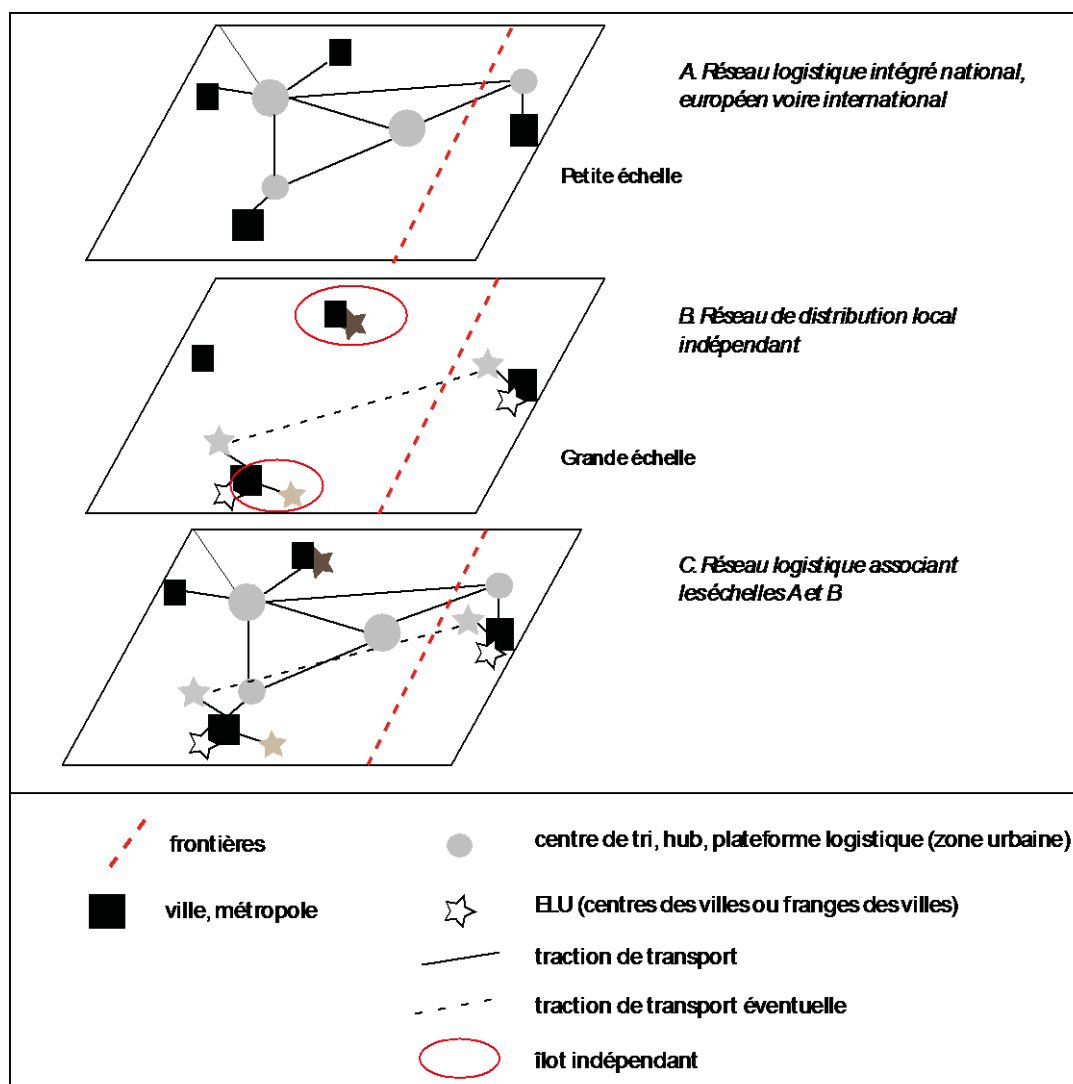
A. Réseau logistique intégré national, européen voire international

Petite échelle

B. Réseau de distribution local indépendant

Grande échelle

C. Réseau logistique associant leséchelles A et B

frontières

centre de tri, hub, plateforme logistique (zone urbaine)

ville, métropole

ELU (centres des villes ou franges des villes)

traction de transport

traction de transport éventuelle

îlot indépendant